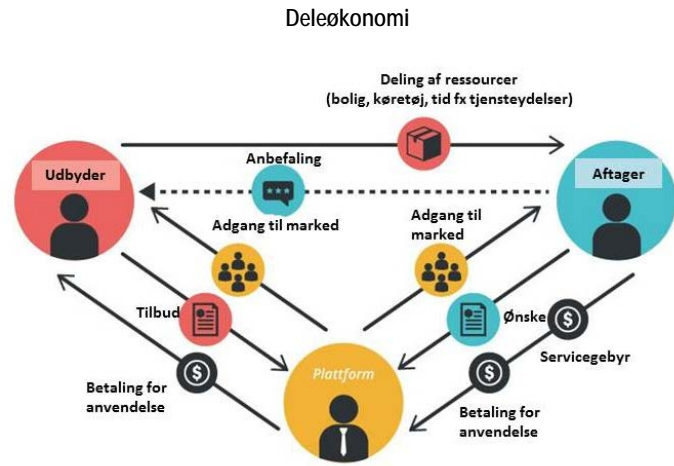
Deleøkonomi

Deling af ressourcer
(bolig, køretøj, tid fx tjensteydelser)

Udbyder

Aftager

Anbefaling

Adgang til marked

Adgang til marked

Tilbud

Ønske

Servicegebyr

Plattform

Betaling for anvendelse

Betaling for anvendelse